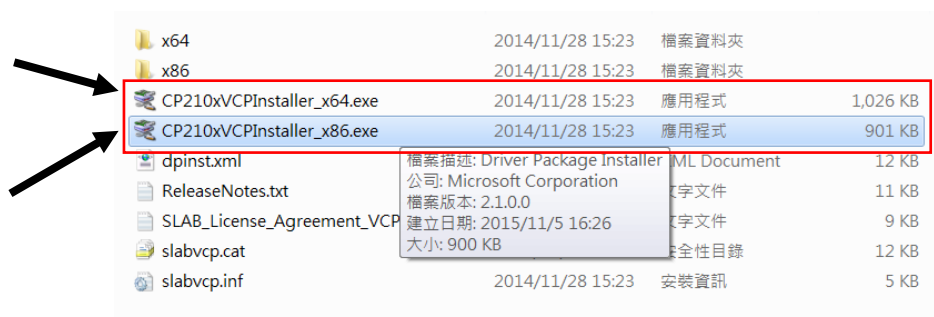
| | | | |
|---|---|---|---|
| x64 | 2014/11/28 15:23 | 檔案資料夾 | |
| x86 | 2014/11/28 15:23 | 檔案資料夾 | |
| CP210xVCPInstaller_x64.exe | 2014/11/28 15:23 | 應用程式 | 1,026 KB |
| CP210xVCPInstaller_x86.exe | 2014/11/28 15:23 | 應用程式 | 901 KB |
| dpinst.xml | | ML Document | 12 KB |
| ReleaseNotes.txt | | 文字文件 | 11 KB |
| SLAB_License_Agreement_VCP | | 文字文件 | 9 KB |
| slabvcp.cat | | 安全性目錄 | 12 KB |
| slabvcp.inf | 2014/11/28 15:23 | 安裝資訊 | 5 KB |

檔案描述: Driver Package Installer
公司: Microsoft Corporation
檔案版本: 2.1.0.0
建立日期: 2015/11/5 16:26
大小: 900 KB